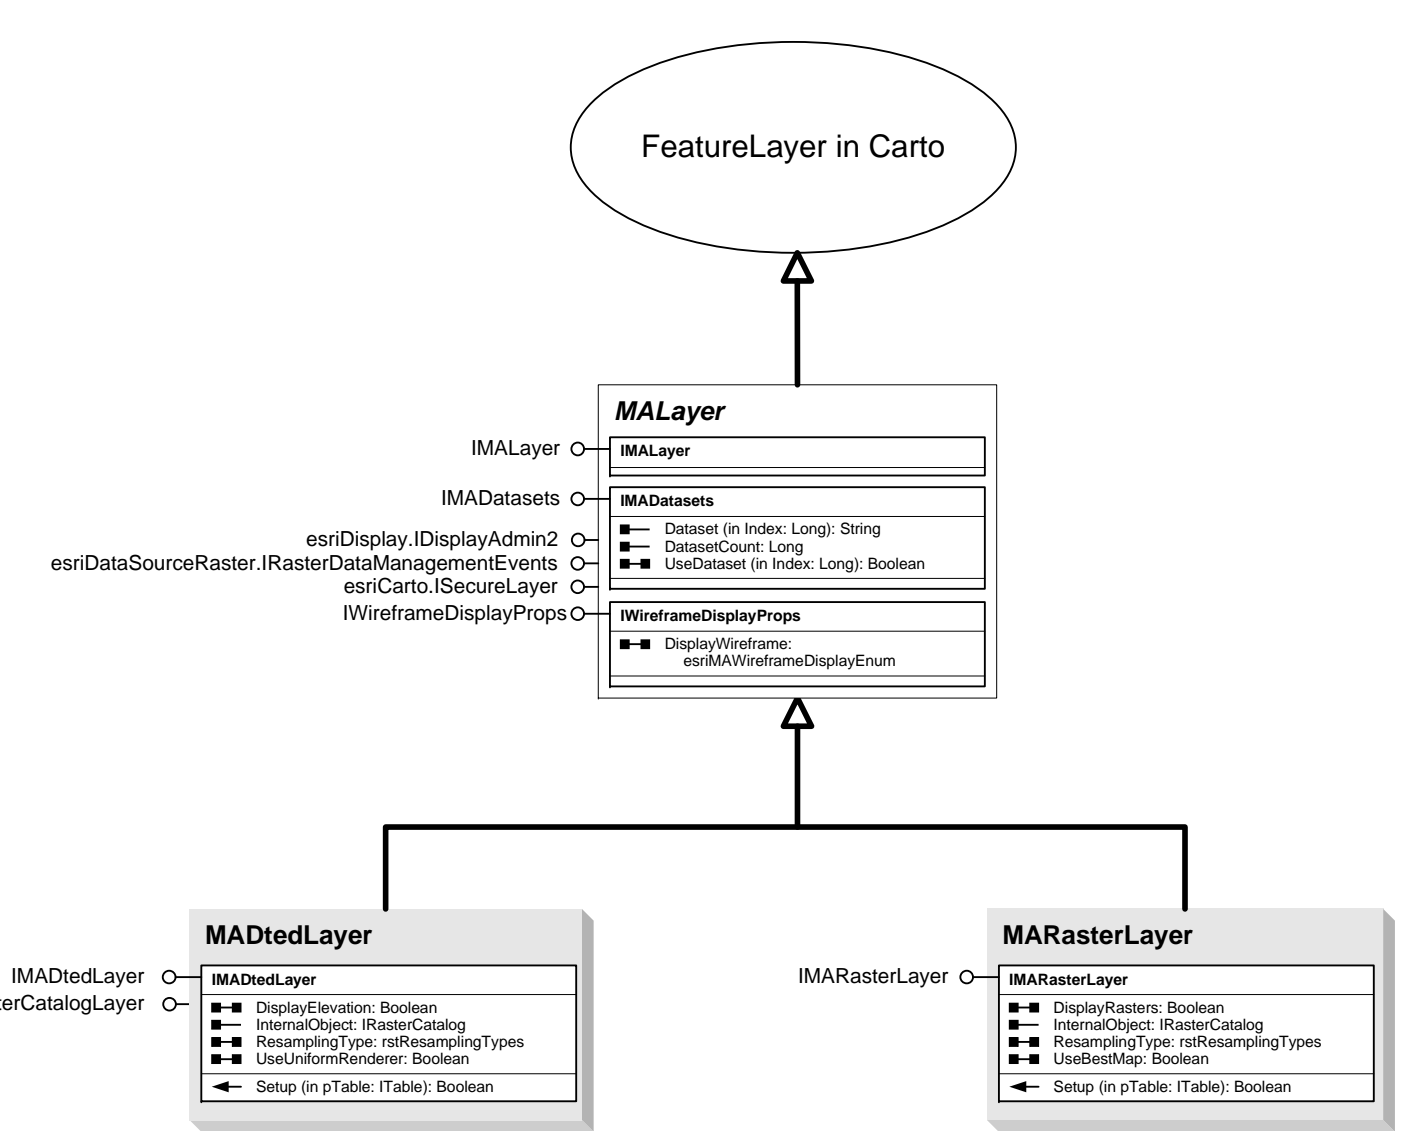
FeatureLayer in Carto

MALayer

IMALayer
IMALayer

IMADatasets
IMADatasets
Dataset (in Index: Long): String
DatasetCount: Long
UseDataset (in Index: Long): Boolean

esriDisplay.IDisplayAdmin2
esriDataSourceRaster.IRasterDataManagementEvents
esriCarto.ISecureLayer

IWireframeDisplayProps
IWireframeDisplayProps
DisplayWireframe: esriMAWireframeDisplayEnum

MADtedLayer

IMADtedLayer
terCatalogLayer
IMADtedLayer
DisplayElevation: Boolean
InternalObject: IRasterCatalog
ResamplingType: rstResamplingTypes
UseUniformRenderer: Boolean
Setup (in pTable: ITable): Boolean

MARasterLayer

IMARasterLayer
IMARasterLayer
DisplayRasters: Boolean
InternalObject: IRasterCatalog
ResamplingType: rstResamplingTypes
UseBestMap: Boolean
Setup (in pTable: ITable): Boolean